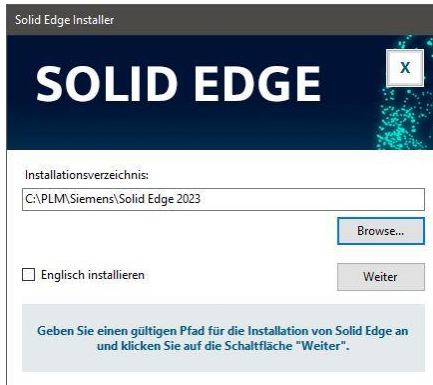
Solid Edge Installer

SOLID EDGE

X

Installationsverzeichnis:

C:\PLM\Siemens\Solid Edge 2023

Browse...

Englisch installieren

Weiter

Geben Sie einen gültigen Pfad für die Installation von Solid Edge an und klicken Sie auf die Schaltfläche "Weiter".